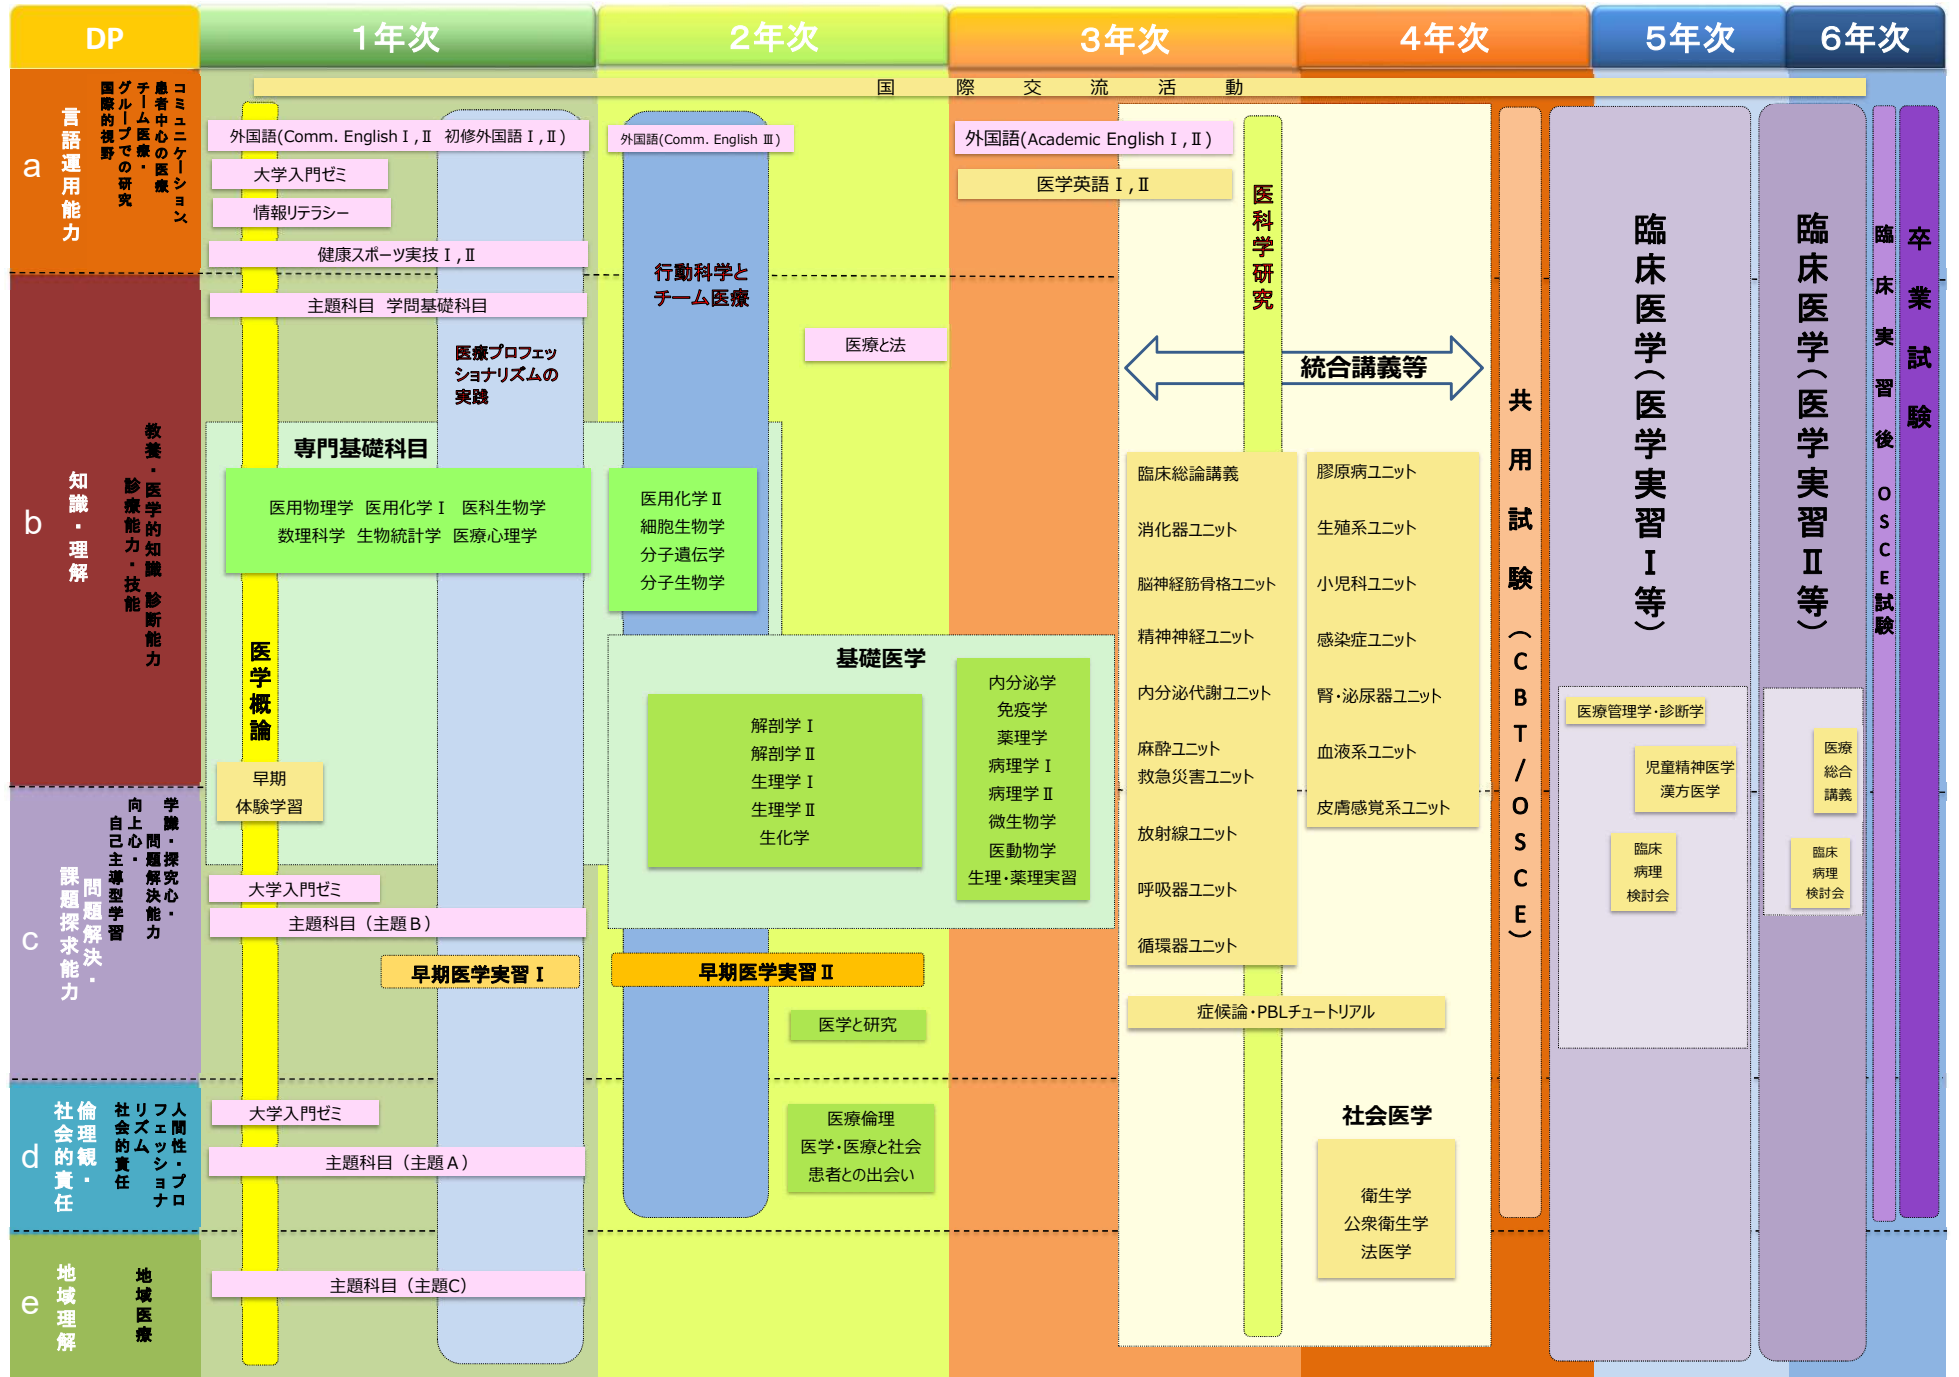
DP

1年次

2年次

3年次

4年次

5年次

6年次

国際交流活動

a 言語運用能力
コミュニケーション
患者中心の医療
チーム医療・
グループでの研究
国際的視野

b 知識・理解
教養・医学的知識
診療能力・技能
診断能力

c 課題探求能力
問題解決・
学識・探究心・
問題解決能力
向上心・
自己主導型学習

d 社会的責任
倫理観・
人間性・プロフェッショナリズム
社会的責任

e 地域理解
地域医療

外国語(Comm. English Ⅰ, Ⅱ 初修外国語 Ⅰ, Ⅱ)

大学入門ゼミ

情報リテラシー

健康スポーツ実技 Ⅰ, Ⅱ

主題科目 学問基礎科目

医療プロフェッショナリズムの実践

専門基礎科目

医用物理学 医用化学 Ⅰ 医科生物学
数理科学 生物統計学 医療心理学

医学概論

早期
体験学習

大学入門ゼミ

主題科目（主題B）

早期医学実習 Ⅰ

大学入門ゼミ

主題科目（主題A）

主題科目（主題C)

外国語(Comm. English Ⅲ)

行動科学と
チーム医療

医療と法

医用化学 Ⅱ
細胞生物学
分子遺伝学
分子生物学

基礎医学

解剖学 Ⅰ
解剖学 Ⅱ
生理学 Ⅰ
生理学 Ⅱ
生化学

内分泌学
免疫学
薬理学
病理学 Ⅰ
病理学 Ⅱ
微生物学
医動物学
生理・薬理実習

早期医学実習 Ⅱ

医学と研究

医療倫理
医学・医療と社会
患者との出会い

外国語(Academic English Ⅰ, Ⅱ)

医学英語 Ⅰ, Ⅱ

医科学研究

統合講義等

臨床総論講義
消化器ユニット
脳神経筋骨格ユニット
精神神経ユニット
内分泌代謝ユニット
麻酔ユニット
救急災害ユニット
放射線ユニット
呼吸器ユニット
循環器ユニット

膠原病ユニット
生殖系ユニット
小児科ユニット
感染症ユニット
腎・泌尿器ユニット
血液系ユニット
皮膚感覚系ユニット

症候論・PBLチュートリアル

社会医学

衛生学
公衆衛生学
法医学

共用試験（CBT/OSCE）

臨床医学（医学実習 Ⅰ 等）

医療管理学・診断学

児童精神医学
漢方医学

臨床
病理
検討会

臨床医学（医学実習 Ⅱ 等）

医療
総合
講義

臨床
病理
検討会

臨床実習後OSCE試験

卒業試験